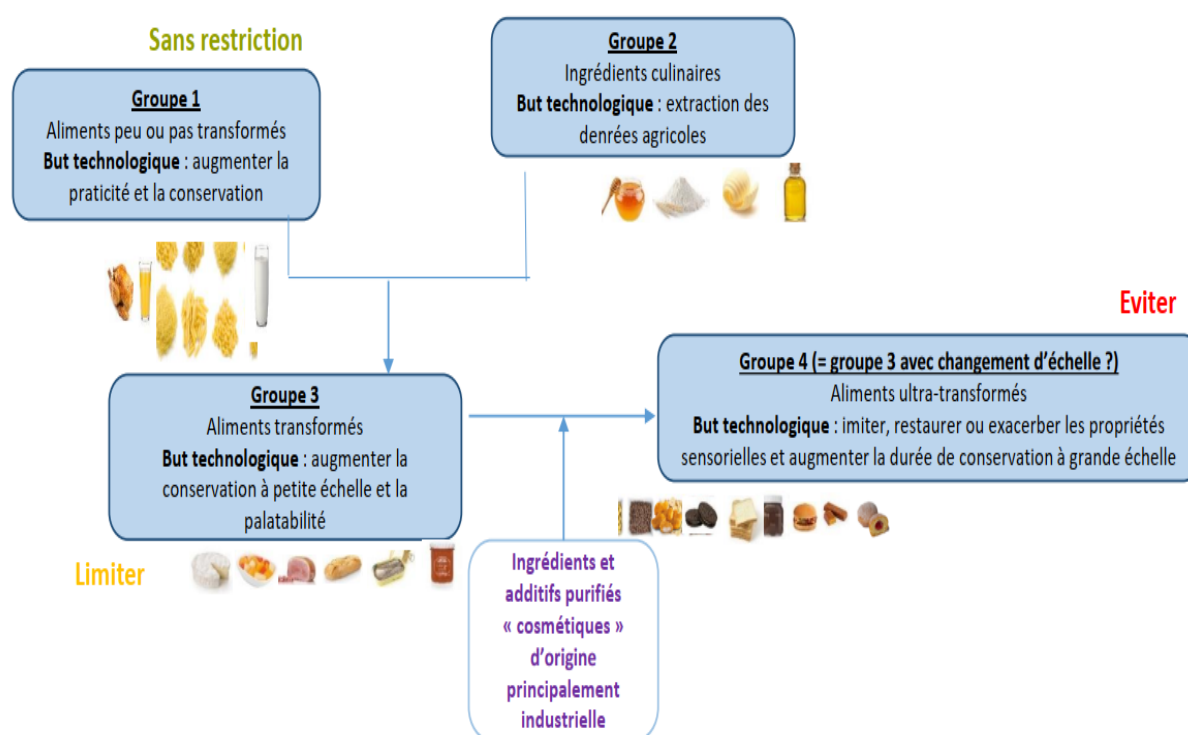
Sans restriction

Groupe 1
Aliments peu ou pas transformés
**But technologique** : augmenter la praticité et la conservation

Groupe 2
Ingrédients culinaires
**But technologique** : extraction des denrées agricoles

Eviter

Groupe 3
Aliments transformés
**But technologique** : augmenter la conservation à petite échelle et la palatabilité

Groupe 4 (= groupe 3 avec changement d'échelle ?)
Aliments ultra-transformés
**But technologique** : imiter, restaurer ou exacerber les propriétés sensorielles et augmenter la durée de conservation à grande échelle

Limiter

Ingrédients et additifs purifiés « cosmétiques » d'origine principalement industrielle